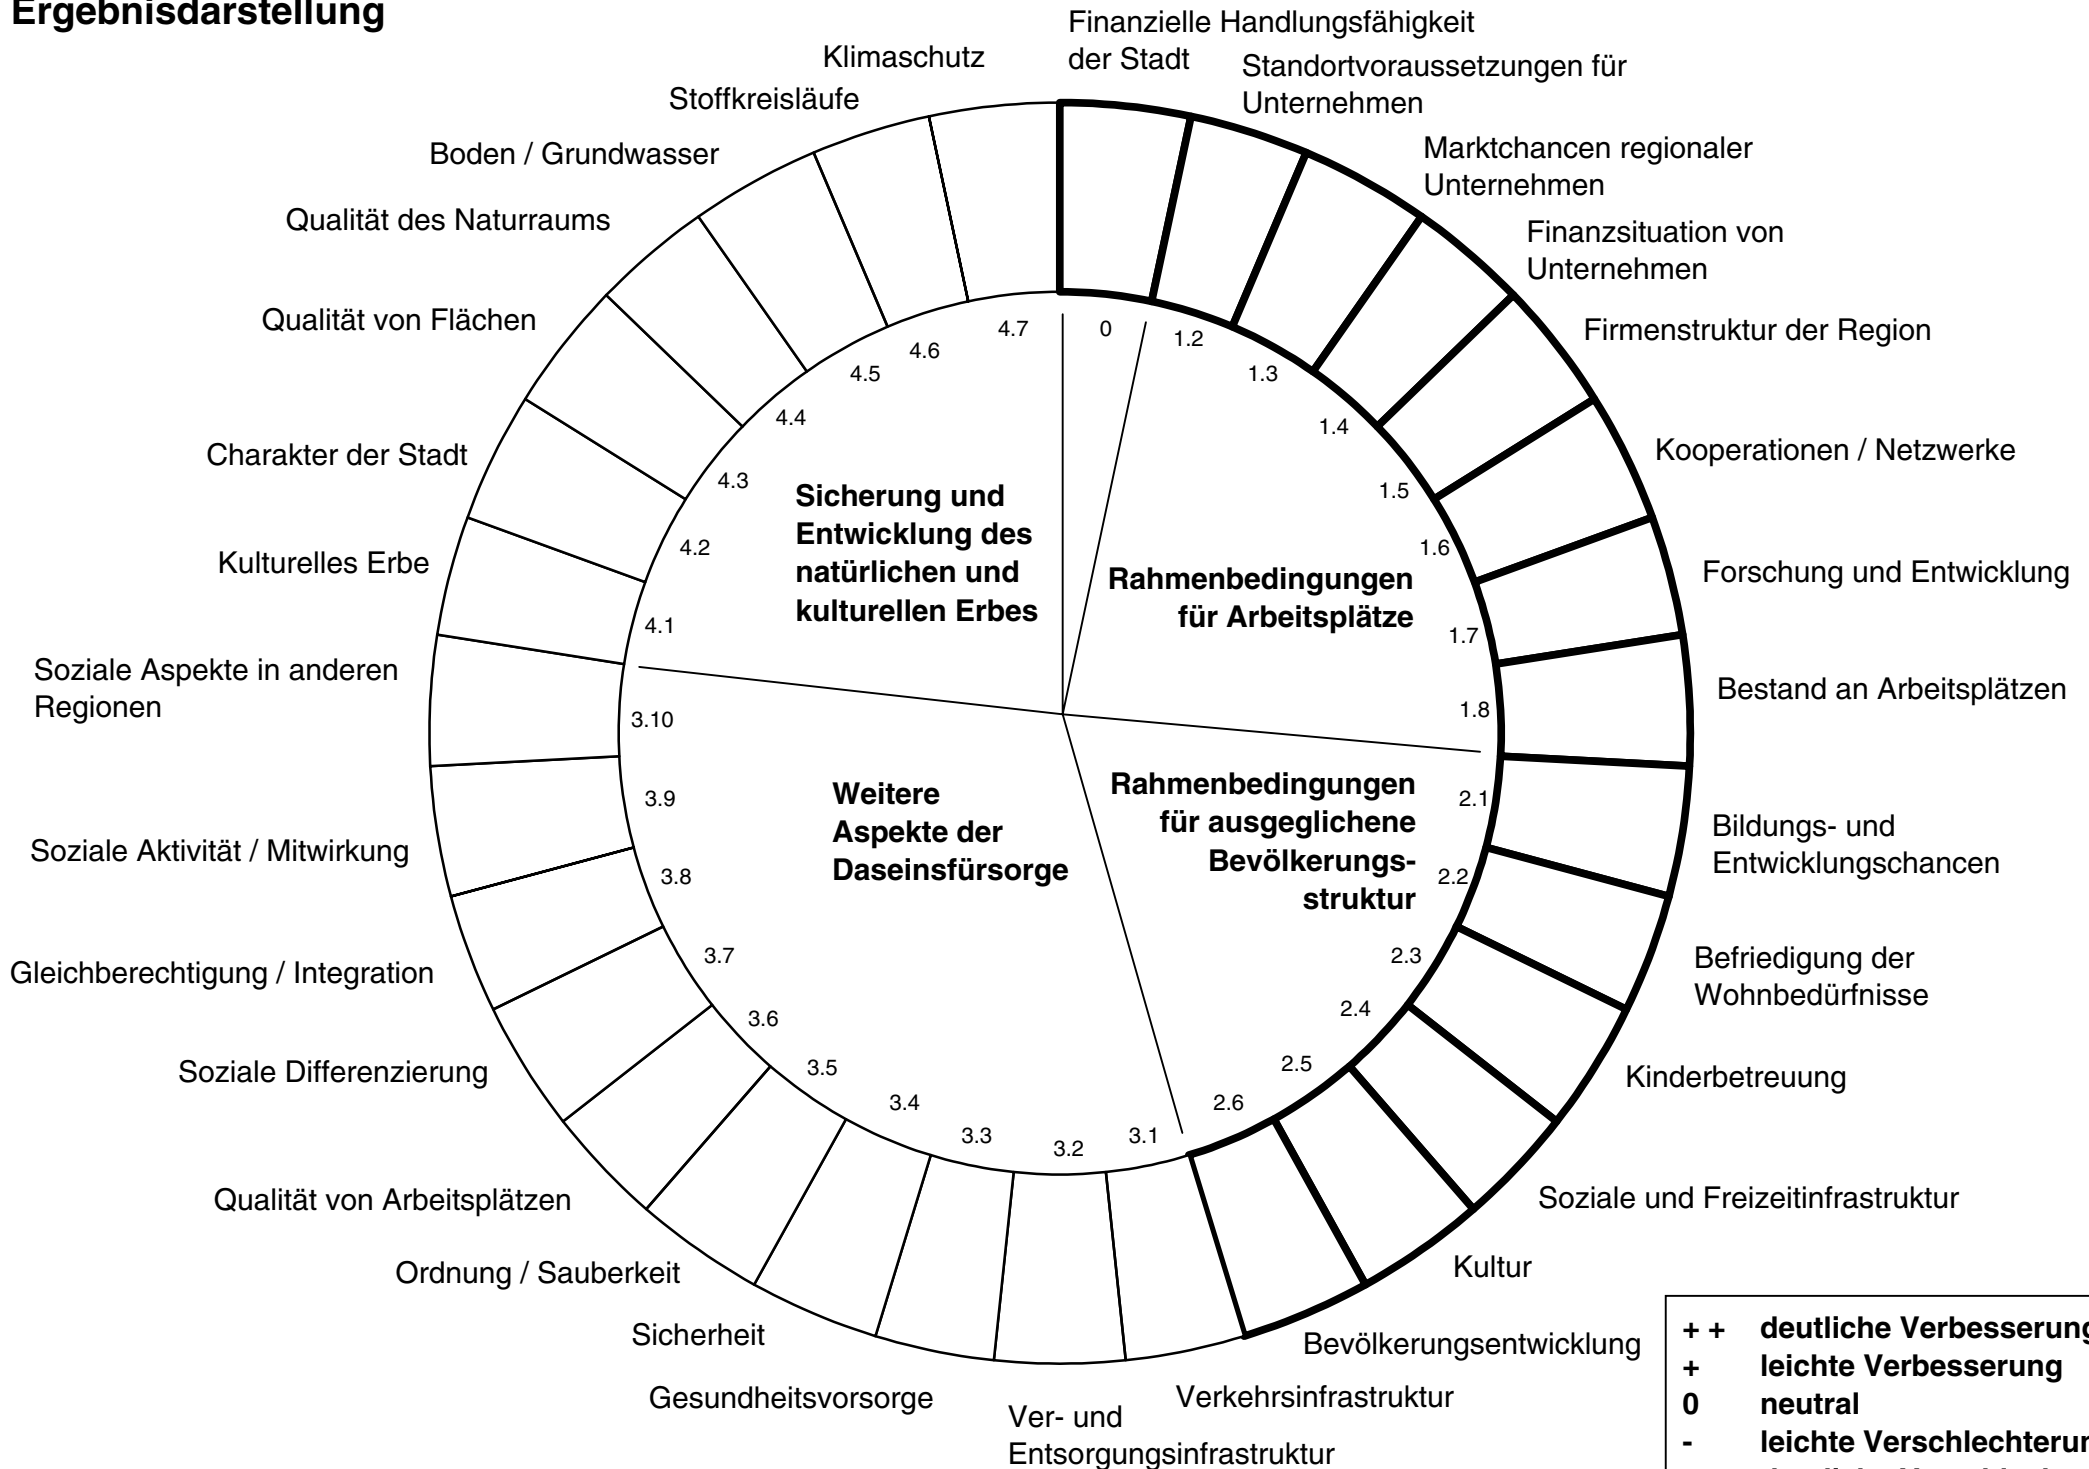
Ergebnisdarstellung

Finanzielle Handlungsfähigkeit der Stadt
Standortvoraussetzungen für Unternehmen
Marktchancen regionaler Unternehmen
Finanzsituation von Unternehmen
Firmenstruktur der Region
Kooperationen / Netzwerke
Forschung und Entwicklung
Bestand an Arbeitsplätzen
Bildungs- und Entwicklungschancen
Befriedigung der Wohnbedürfnisse
Kinderbetreuung
Soziale und Freizeitinfrastruktur
Kultur
Bevölkerungsentwicklung
Verkehrsinfrastruktur
Ver- und Entsorgungsinfrastruktur
Gesundheitsvorsorge
Sicherheit
Ordnung / Sauberkeit
Qualität von Arbeitsplätzen
Soziale Differenzierung
Gleichberechtigung / Integration
Soziale Aktivität / Mitwirkung
Soziale Aspekte in anderen Regionen
Kulturelles Erbe
Charakter der Stadt
Qualität von Flächen
Qualität des Naturraums
Boden / Grundwasser
Stoffkreisläufe
Klimaschutz

0 1.2 1.3 1.4 1.5 1.6 1.7 1.8 2.1 2.2 2.3 2.4 2.5 2.6 3.1 3.2 3.3 3.4 3.5 3.6 3.7 3.8 3.9 3.10 4.1 4.2 4.3 4.4 4.5 4.6 4.7

Sicherung und Entwicklung des natürlichen und kulturellen Erbes

Rahmenbedingungen für Arbeitsplätze

Weitere Aspekte der Daseinsfürsorge

Rahmenbedingungen für ausgeglichene Bevölkerungsstruktur

+ + deutliche Verbesserung
+ leichte Verbesserung
0 neutral
- leichte Verschlechterung
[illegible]